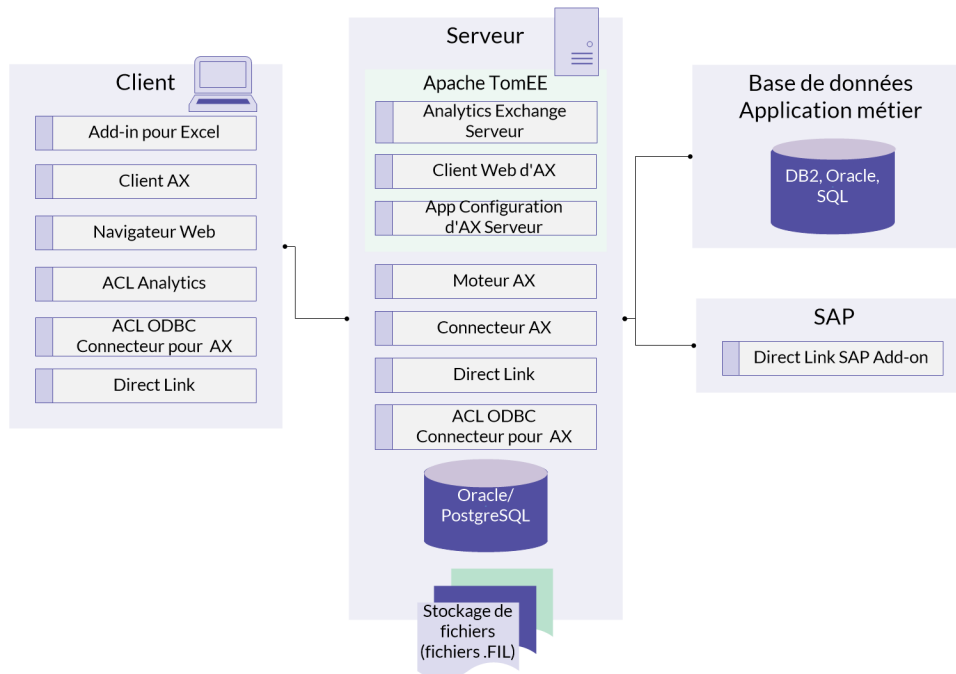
Client

Add-in pour Excel

Client AX

Navigateur Web

ACL Analytics

ACL ODBC Connecteur pour AX

Direct Link

Serveur

Apache TomEE

Analytics Exchange Serveur

Client Web d'AX

App Configuration d'AX Serveur

Moteur AX

Connecteur AX

Direct Link

ACL ODBC Connecteur pour AX

Oracle/ PostgreSQL

Stockage de fichiers (fichiers .FIL)

Base de données Application métier

DB2, Oracle, SQL

SAP

Direct Link SAP Add-on